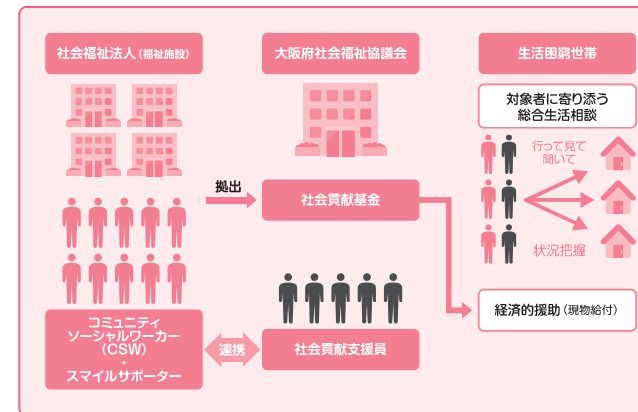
社会福祉法人（福祉施設）

大阪府社会福祉協議会

生活困窮世帯

対象者に寄り添う総合生活相談

行って見て聞いて

状況把握

拠出

社会貢献基金

経済的援助（現物給付）

コミュニティソーシャルワーカー（CSW）・スマイルサポーター

連携

社会貢献支援員